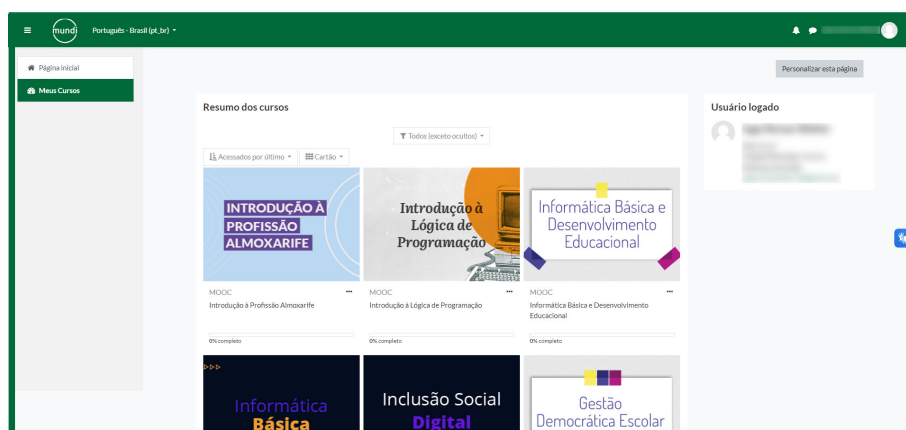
mundi Português - Brasil (pt_br)

Página inicial
Meus Cursos

Personalizar esta página

Resumo dos cursos

Todos (exceto ocultos)

Acessados por último
Cartão

INTRODUÇÃO À PROFISSÃO ALMOXARIFE

MOOC
Introdução à Profissão Almoxarife
0% completo

Introdução à Lógica de Programação

MOOC
Introdução à Lógica de Programação
0% completo

Informática Básica e Desenvolvimento Educacional

MOOC
Informática Básica e Desenvolvimento Educacional
0% completo

Informática Básica

Inclusão Social Digital

Gestão Democrática Escolar

Usuário logado